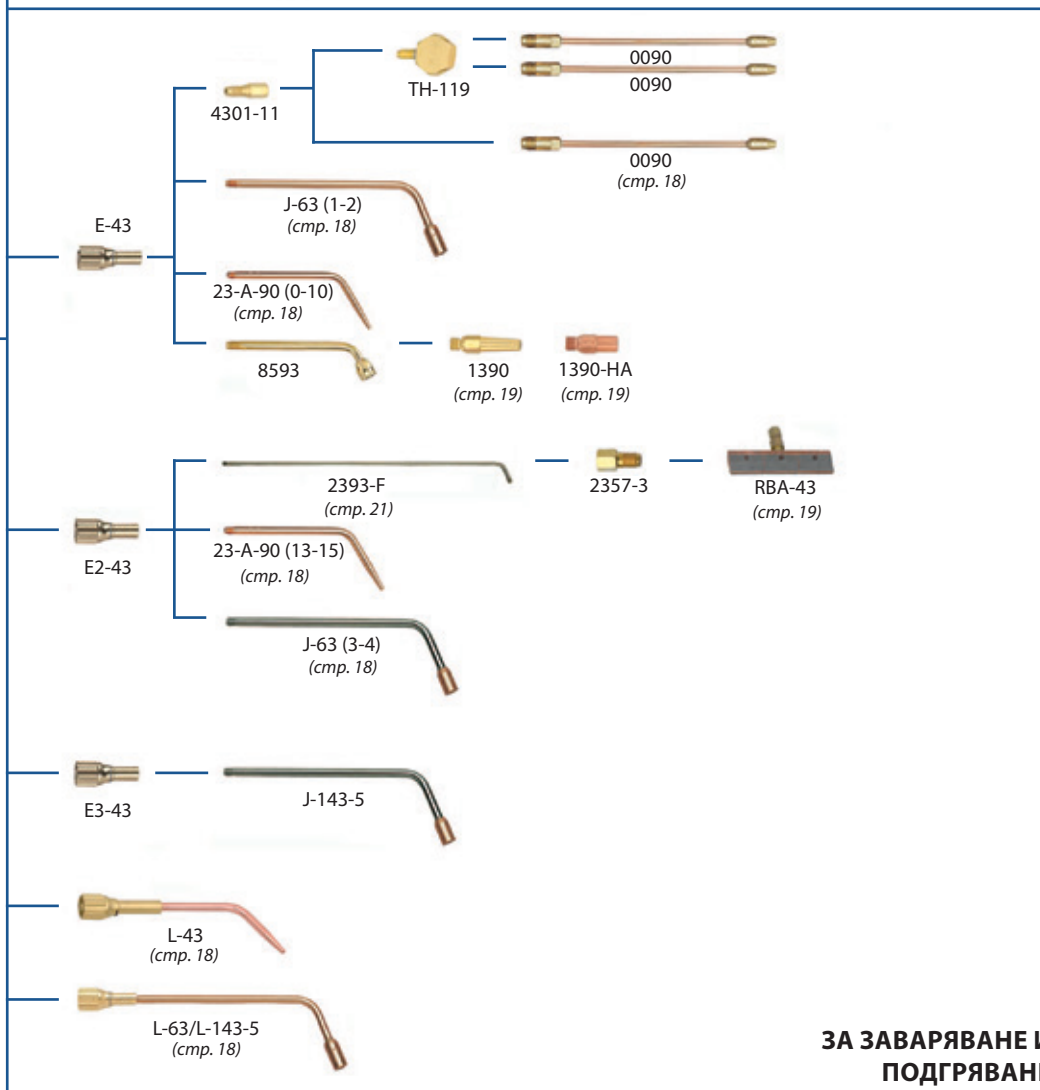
TH-119

0090

0090

4301-11

0090
(стр. 18)

E-43

J-63 (1-2)
(стр. 18)

23-A-90 (0-10)
(стр. 18)

8593

1390
(стр. 19)

1390-HA
(стр. 19)

2393-F
(стр. 21)

2357-3

RBA-43
(стр. 19)

E2-43

23-A-90 (13-15)
(стр. 18)

J-63 (3-4)
(стр. 18)

E3-43

J-143-5

L-43
(стр. 18)

L-63/L-143-5
(стр. 18)

ЗА ЗАВАРЯВАНЕ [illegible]
ПОДГРЯВАН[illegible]